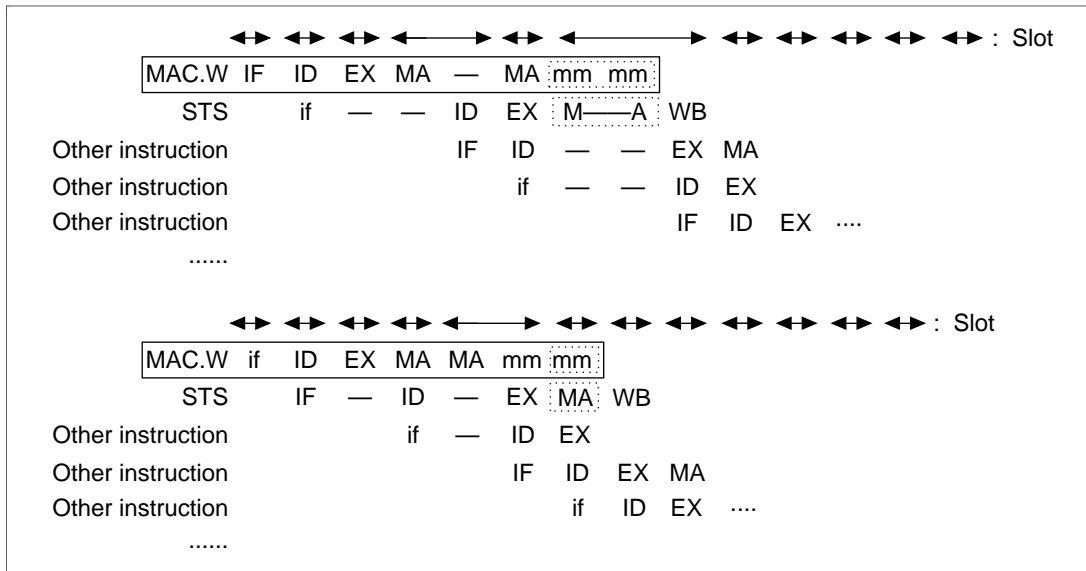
: Slot

MAC.W IF ID EX MA — MA mm mm
STS if — — ID EX M——A WB
Other instruction IF ID — — EX MA
Other instruction if — — ID EX
Other instruction IF ID EX ····
......

: Slot

MAC.W if ID EX MA MA mm mm
STS IF — ID — EX MA WB
Other instruction if — ID EX
Other instruction IF ID EX MA
Other instruction if ID EX ····
......